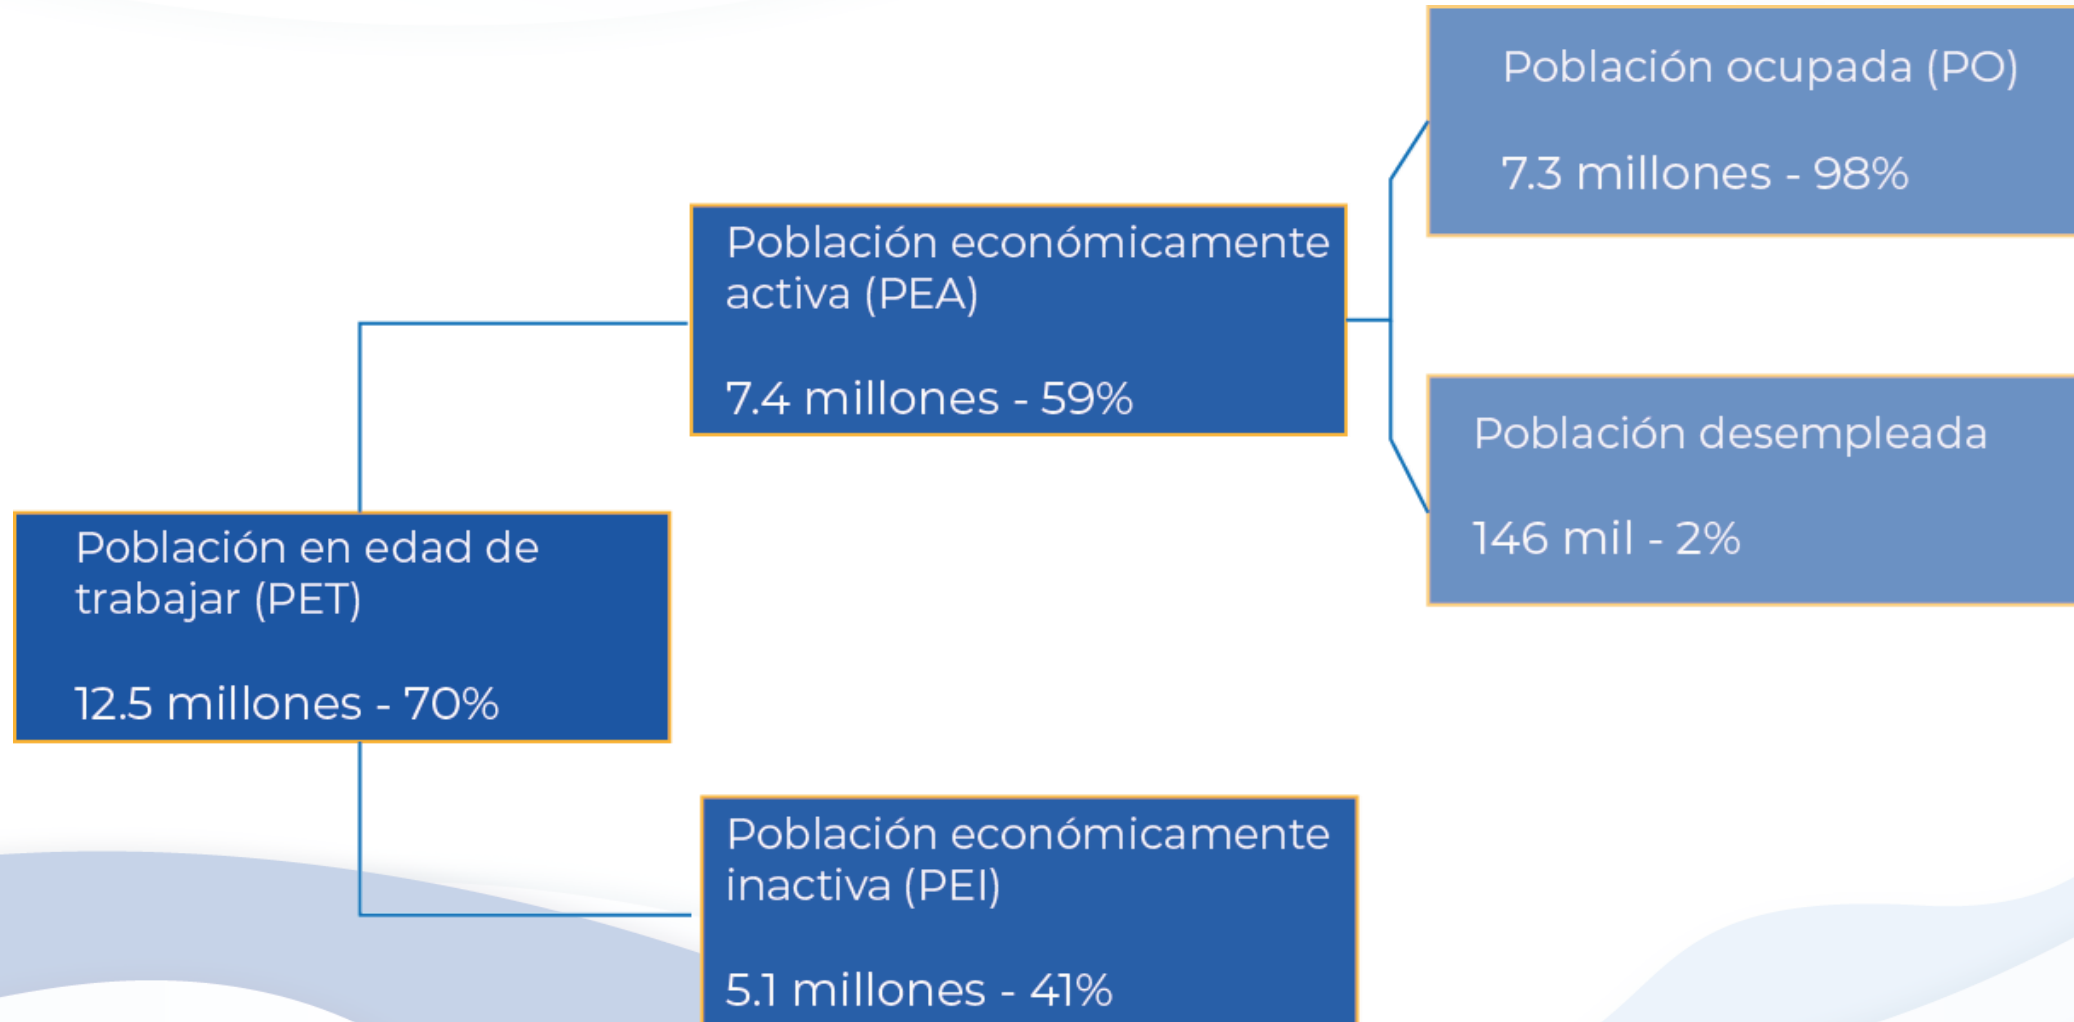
Población en edad de trabajar (PET)

12.5 millones - 70%

Población económicamente activa (PEA)

7.4 millones - 59%

Población ocupada (PO)

7.3 millones - 98%

Población desempleada

146 mil - 2%

Población económicamente inactiva (PEI)

5.1 millones - 41%